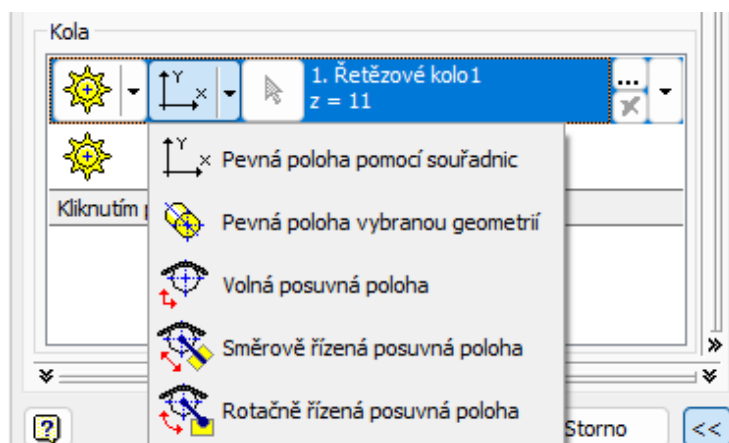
Kola

Y
x

1. Řetězové kolo1
z = 11

...

Kliknutím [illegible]

Y
x
Pevná poloha pomocí souřadnic

Pevná poloha vybranou geometrií

Volná posuvná poloha

Směrově řízená posuvná poloha

Rotačně řízená posuvná poloha

»
»
»

?

Storno

<<